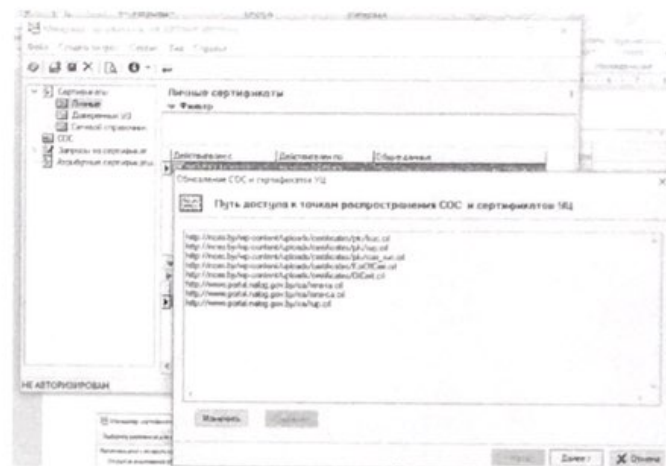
Файл Создать запрос Сервис Вид Справка

Сертификаты
Личные
Доверенные УЦ
Сетевой справочник
СОС
Запросы на сертификат
Атрибутные сертификаты

Личные сертификаты
Фильтр

Действителен с
Действителен по
Общие данные

Обновление СОС и сертификатов УЦ

Путь доступа к точкам распространения СОС и сертификатов УЦ

http://nces.by/wp-content/uploads/certificates/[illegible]
http://nces.by/wp-content/uploads/certificates/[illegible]
http://nces.by/wp-content/uploads/certificates/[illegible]
http://nces.by/wp-content/uploads/certificates/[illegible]
http://nces.by/wp-content/uploads/certificates/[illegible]
http://nces.by/wp-content/uploads/certificates/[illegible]
http://www.portal.nalog.gov.by/ca/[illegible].crl
http://www.portal.nalog.gov.by/ca/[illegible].crl
http://www.portal.nalog.gov.by/ca/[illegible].crl

НЕ АВТОРИЗИРОВАН

Изменить
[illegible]

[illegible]
Далее >
Отмена